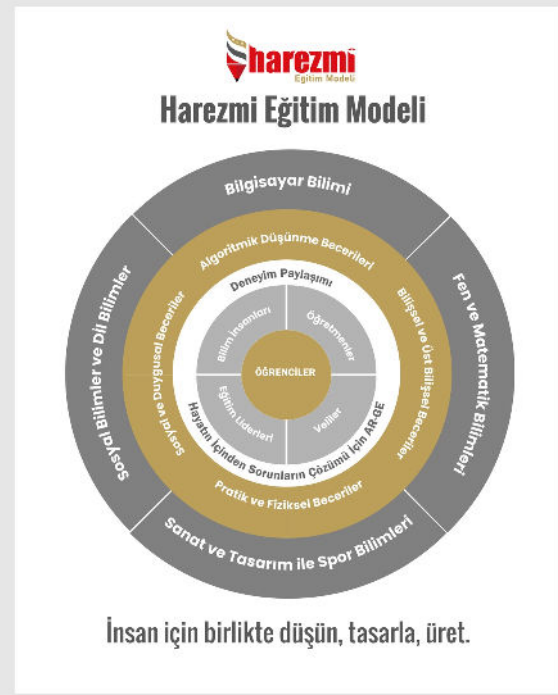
harezmi
Eğitim Modeli

Harezmi Eğitim Modeli

Bilgisayar Bilimi
Fen ve Matematik Bilimleri
Sanat ve Tasarım ile Spor Bilimleri
Sosyal Bilimler ve Dil Bilimler

Algoritmik Düşünme Becerileri
Bilişsel ve Üst Bilişsel Beceriler
Pratik ve Fiziksel Beceriler
Sosyal ve Duygusal Beceriler

Deneyim Paylaşımı
Hayatın İçinden Sorunların Çözümü İçin AR-GE

Bilim İnsanları
Öğretmenler
Veliler
Eğitim Liderleri

ÖĞRENCİLER

İnsan için birlikte düşün, tasarla, üret.